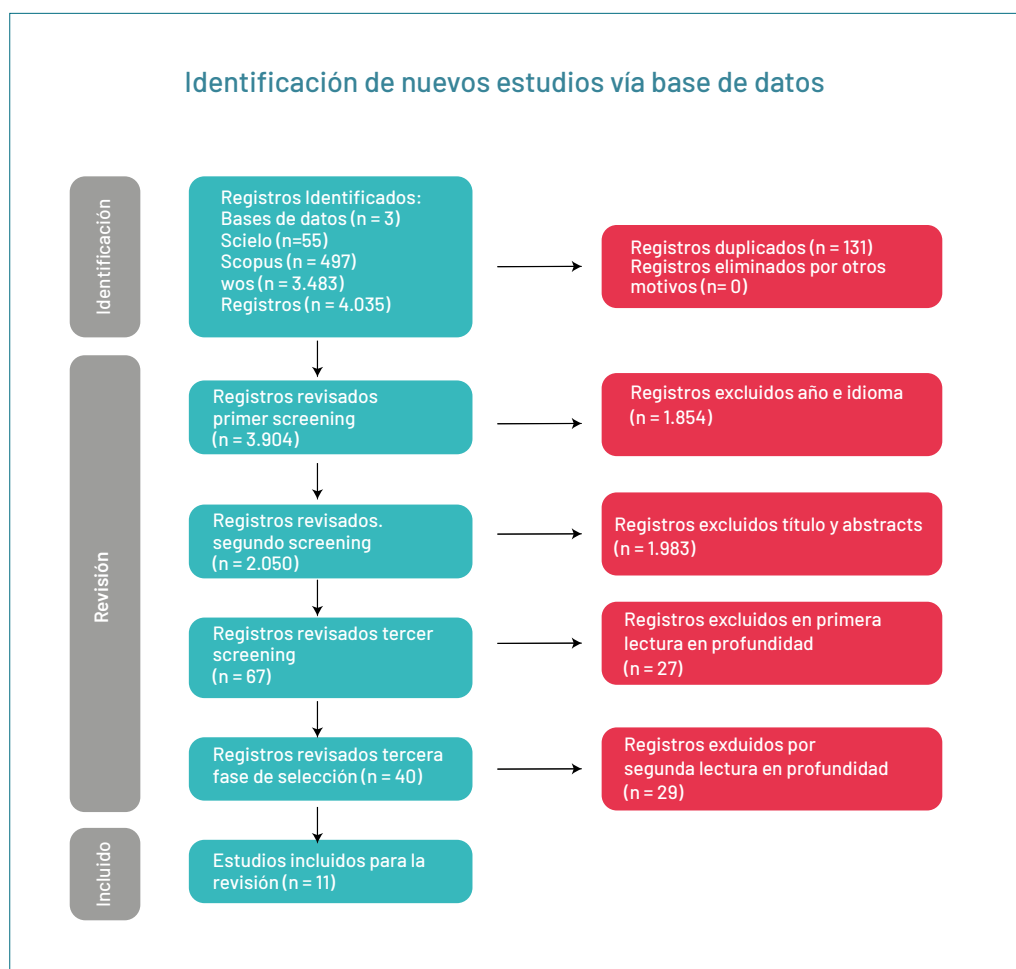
Identificación de nuevos estudios vía base de datos

Identificación

Registros Identificados:
Bases de datos (n = 3)
Scielo (n=55)
Scopus (n = 497)
wos (n = 3.483)
Registros (n = 4.035)

Registros duplicados (n = 131)
Registros eliminados por otros motivos (n= 0)

Revisión

Registros revisados primer screening (n = 3.904)

Registros excluidos año e idioma (n = 1.854)

Registros revisados. segundo screening (n = 2.050)

Registros excluidos título y abstracts (n = 1.983)

Registros revisados tercer screening (n = 67)

Registros excluidos en primera lectura en profundidad (n = 27)

Registros revisados tercera fase de selección (n = 40)

Registros exduidos por segunda lectura en profundidad (n = 29)

Incluido

Estudios incluidos para la revisión (n = 11)